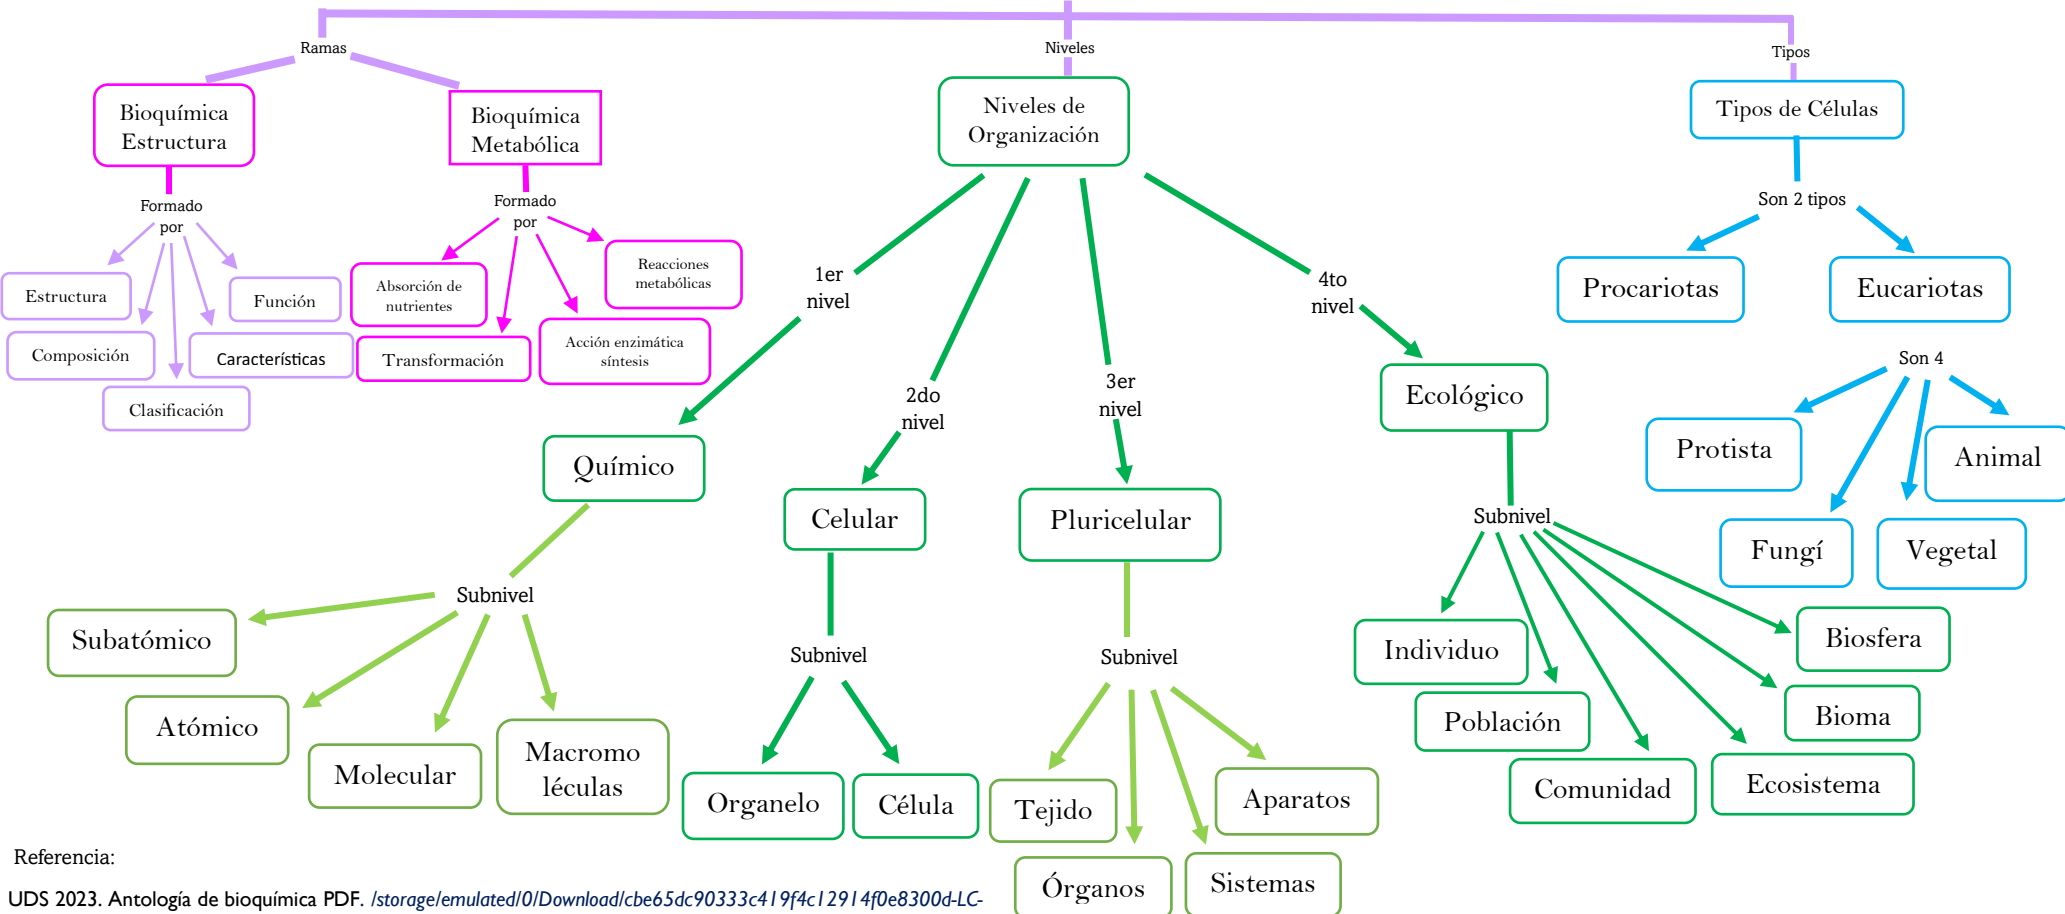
Ramas

Niveles

Tipos

Bioquímica Estructura

Formado por

Estructura

Función

Composición

Características

Clasificación

Bioquímica Metabólica

Formado por

Absorción de nutrientes

Reacciones metabólicas

Transformación

Acción enzimática síntesis

Niveles de Organización

1er nivel

Químico

Subnivel

Subatómico

Atómico

Molecular

Macromoléculas

2do nivel

Celular

Subnivel

Organelo

Célula

3er nivel

Pluricelular

Subnivel

Tejido

Órganos

Sistemas

Aparatos

4to nivel

Ecológico

Subnivel

Individuo

Población

Comunidad

Ecosistema

Bioma

Biosfera

Tipos de Células

Son 2 tipos

Procariotas

Eucariotas

Son 4

Protista

Animal

Fungí

Vegetal

Referencia:

UDS 2023. Antología de bioquímica PDF. /storage/emulated/0/Download/cbe65dc90333c419f4c12914f0e8300d-LC-